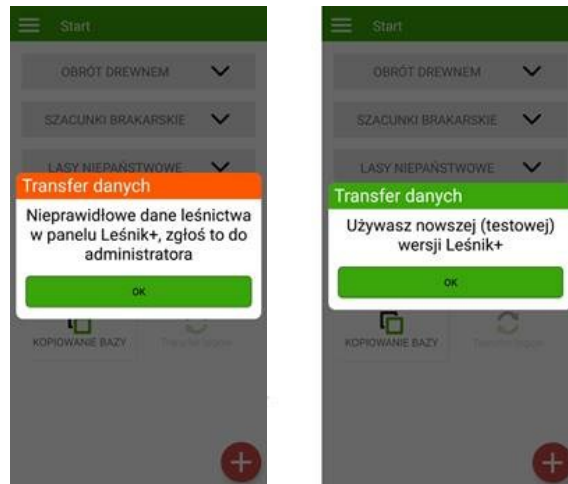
Start

OBRÓT DREWNEM

SZACUNKI BRAKARSKIE

LASY NIEPAŃSTWOWE

Transfer danych

Nieprawidłowe dane leśnictwa w panelu Leśnik+, zgłoś to do administratora

OK

KOPIOWANIE BAZY

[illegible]

Start

OBRÓT DREWNEM

SZACUNKI BRAKARSKIE

LASY NIEPAŃSTWOWE

Transfer danych

Używasz nowszej (testowej) wersji Leśnik+

OK

KOPIOWANIE BAZY

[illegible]